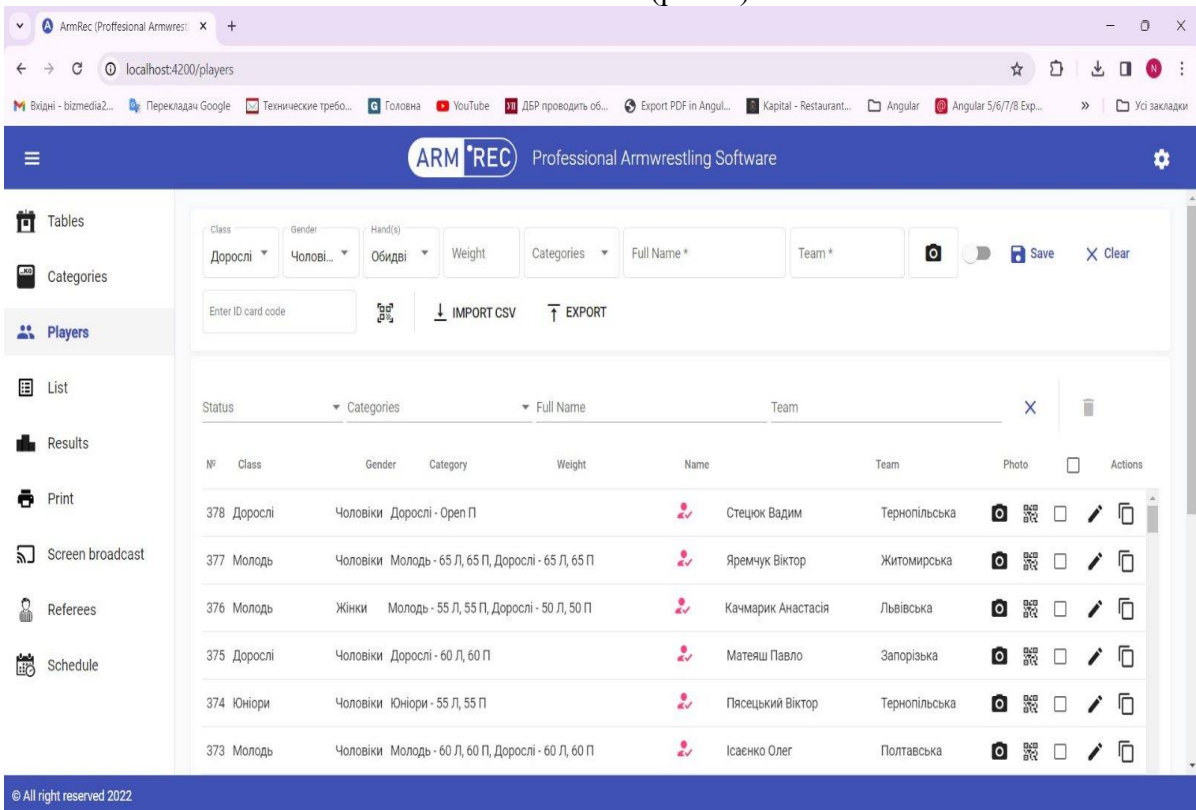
ArmRec (Proffesional Armwrest ×

localhost:4200/players

Вхідні - bizmedia2... Перекладач Google Технические требо... Головна YouTube ДБР проводить об... Export PDF in Angul... Kapital - Restaurant... Angular Angular 5/6/7/8 Exp... » Усі закладки

ARM REC Professional Armwrestling Software

Tables
Categories
Players
List
Results
Print
Screen broadcast
Referees
Schedule

Class Дорослі | Gender Чолові... | Hand(s) Обидві | Weight | Categories | Full Name * | Team * | Save | Clear

Enter ID card code | IMPORT CSV | EXPORT

Status | Categories | Full Name | Team

| № | Class | Gender | Category | Weight | Name | Team | Photo | | Actions |
|---|---|---|---|---|---|---|---|---|---|
| 378 | Дорослі | Чоловіки | Дорослі - Open П | | Стецюк Вадим | Тернопільська | | | |
| 377 | Молодь | Чоловіки | Молодь - 65 Л, 65 П, Дорослі - 65 Л, 65 П | | Яремчук Віктор | Житомирська | | | |
| 376 | Молодь | Жінки | Молодь - 55 Л, 55 П, Дорослі - 50 Л, 50 П | | Качмарик Анастасія | Львівська | | | |
| 375 | Дорослі | Чоловіки | Дорослі - 60 Л, 60 П | | Матеяш Павло | Запорізька | | | |
| 374 | Юніори | Чоловіки | Юніори - 55 Л, 55 П | | Пясецький Віктор | Тернопільська | | | |
| 373 | Молодь | Чоловіки | Молодь - 60 Л, 60 П, Дорослі - 60 Л, 60 П | | Ісаєнко Олег | Полтавська | | | |

© All right reserved 2022